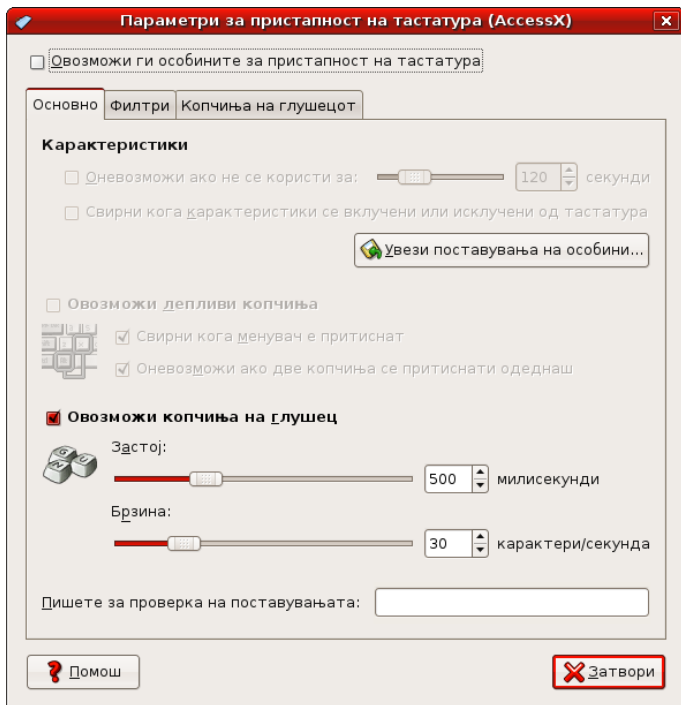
Параметри за пристапност на тастатура (AccessX)

Овозможи ги особините за пристапност на тастатура

Основно | Филтри | Копчиња на глушецот

Карактеристики

Оневозможи ако не се користи за: 120 секунди

Свирни кога карактеристики се вклучени или исклучени од тастатура

Увези поставувања на особини...

Овозможи лепливи копчиња

Свирни кога менувач е притиснат

Оневозможи ако две копчиња се притиснати одеднаш

Овозможи копчиња на глушец

Застој:

500 милисекунди

Брзина:

30 карактери/секунда

Пишете за проверка на поставувањата:

Помош

Затвори